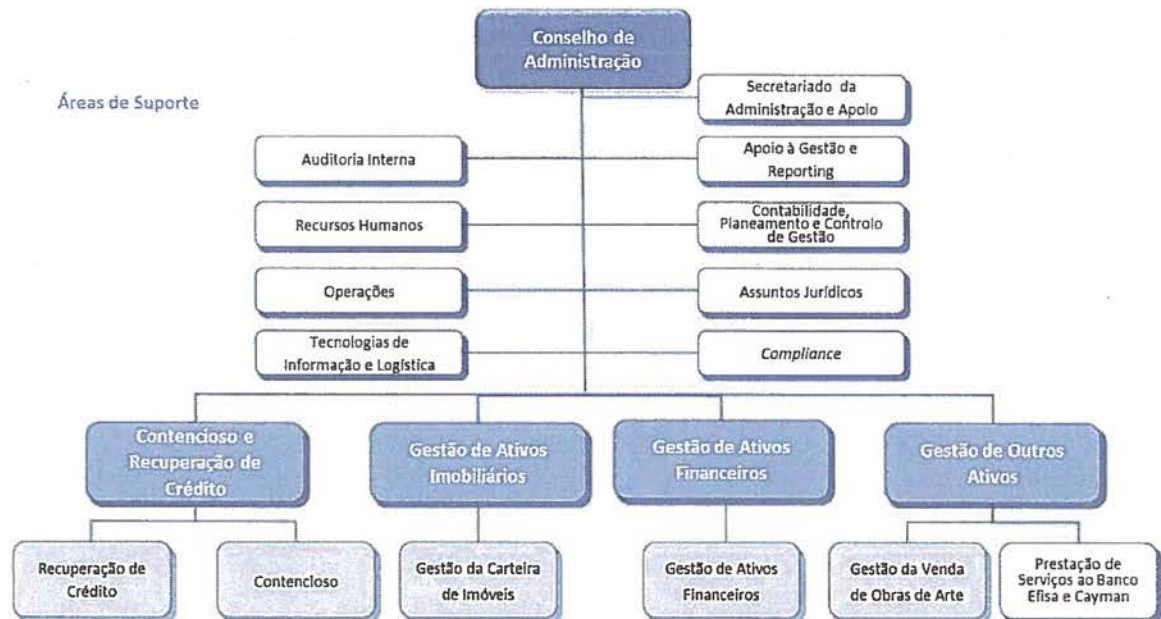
Conselho de Administração

Áreas de Suporte

Secretariado da Administração e Apoio

Auditoria Interna

Apoio à Gestão e Reporting

Recursos Humanos

Contabilidade, Planeamento e Controlo de Gestão

Operações

Assuntos Jurídicos

Tecnologias de Informação e Logística

Compliance

Contencioso e Recuperação de Crédito

Gestão de Ativos Imobiliários

Gestão de Ativos Financeiros

Gestão de Outros Ativos

Recuperação de Crédito

Contencioso

Gestão da Carteira de Imóveis

Gestão de Ativos Financeiros

Gestão da Venda de Obras de Arte

Prestação de Serviços ao Banco Efisa e Cayman